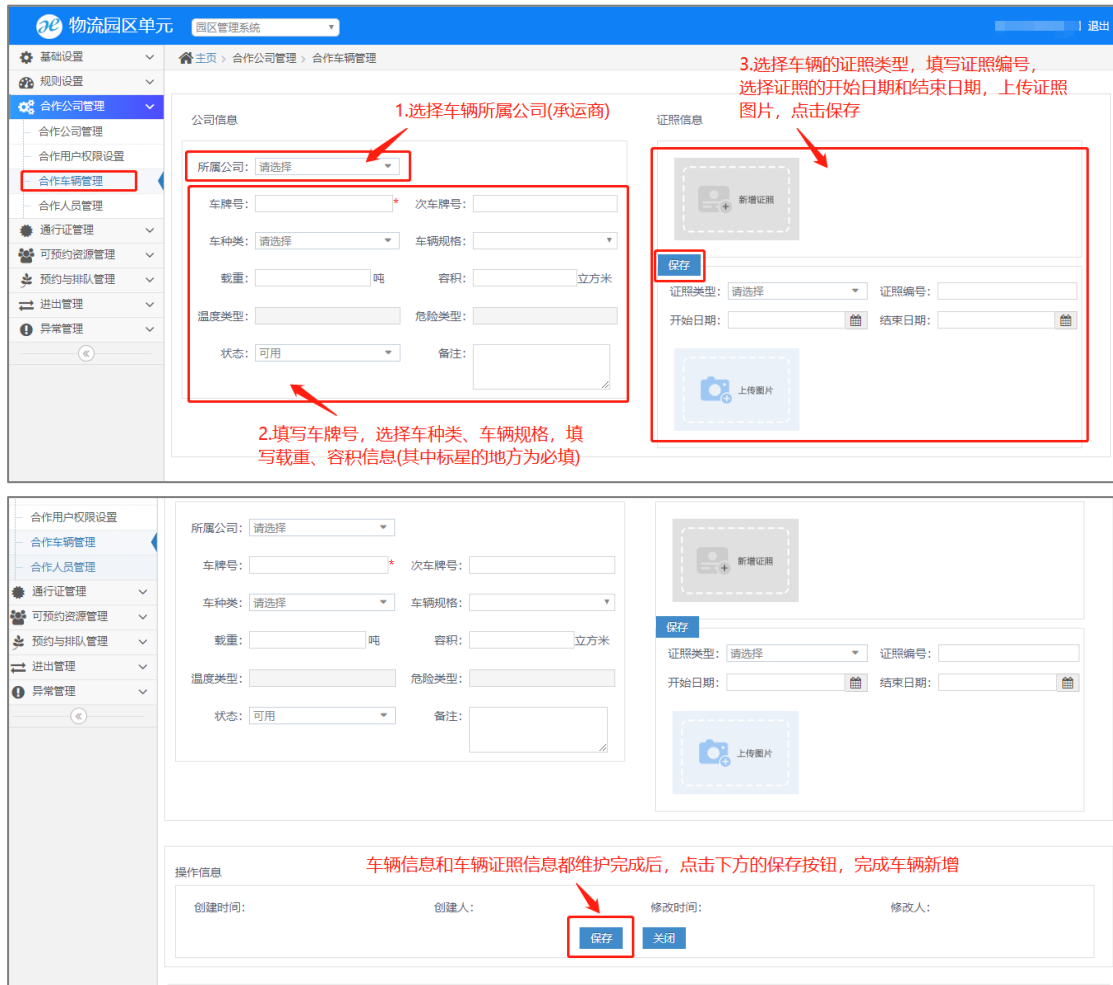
物流园区单元 园区管理系统

| 退出

基础设置
规则设置
合作公司管理
合作公司管理
合作用户权限设置
合作车辆管理
合作人员管理
通行证管理
可预约资源管理
预约与排队管理
进出管理
异常管理

主页 > 合作公司管理 > 合作车辆管理

1.选择车辆所属公司(承运商)

3.选择车辆的证照类型，填写证照编号，选择证照的开始日期和结束日期，上传证照图片，点击保存

公司信息

所属公司: 请选择

车牌号: *
次车牌号:
车种类: 请选择
车辆规格:
载重: 吨
容积: 立方米
温度类型:
危险类型:
状态: 可用
备注:

证照信息

新增证照

保存

证照类型: 请选择
证照编号:
开始日期:
结束日期:

上传图片

2.填写车牌号，选择车种类、车辆规格，填写载重、容积信息(其中标星的地方为必填)

合作用户权限设置
合作车辆管理
合作人员管理
通行证管理
可预约资源管理
预约与排队管理
进出管理
异常管理

所属公司: 请选择
车牌号: *
次车牌号:
车种类: 请选择
车辆规格:
载重: 吨
容积: 立方米
温度类型:
危险类型:
状态: 可用
备注:

新增证照

保存

证照类型: 请选择
证照编号:
开始日期:
结束日期:

上传图片

车辆信息和车辆证照信息都维护完成后，点击下方的保存按钮，完成车辆新增

操作信息

创建时间:
创建人:
修改时间:
修改人:

保存 关闭